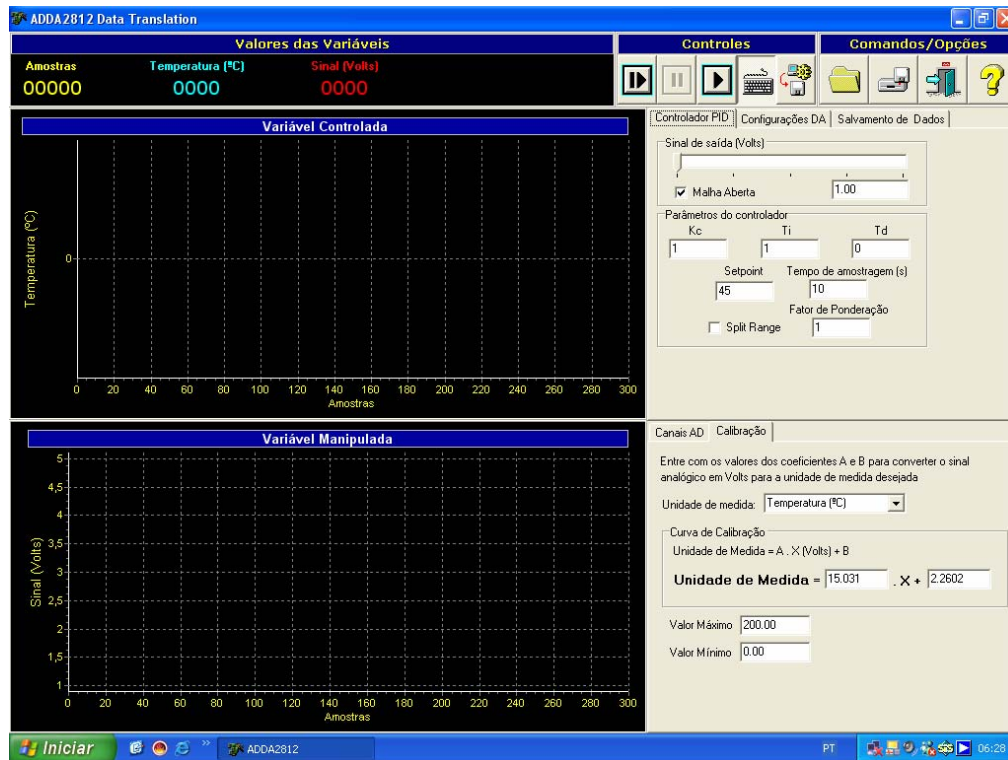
ADDA2812 Data Translation

Valores das Variáveis

Amostras
00000

Temperatura (ºC)
0000

Sinal (Volts)
0000

Controles

Comandos/Opções

Variável Controlada

Temperatura (ºC)

0

0 20 40 60 80 100 120 140 160 180 200 220 240 260 280 300
Amostras

Controlador PID | Configurações DA | Salvamento de Dados

Sinal de saída (Volts)

Malha Aberta
1.00

Parâmetros do controlador
Kc
1
Ti
1
Td
0
Setpoint
45
Tempo de amostragem (s)
10
Fator de Ponderação
1
Split Range

Variável Manipulada

Sinal (Volts)

5
4,5
4
3,5
3
2,5
2
1,5
1

0 20 40 60 80 100 120 140 160 180 200 220 240 260 280 300
Amostras

Canais AD | Calibração

Entre com os valores dos coeficientes A e B para converter o sinal analógico em Volts para a unidade de medida desejada

Unidade de medida: Temperatura (ºC)

Curva de Calibração
Unidade de Medida = A . X (Volts) + B

Unidade de Medida = 15.031 . X + 2.2602

Valor Máximo 200.00
Valor Mínimo 0.00

Iniciar
ADDA2812
PT
06:28